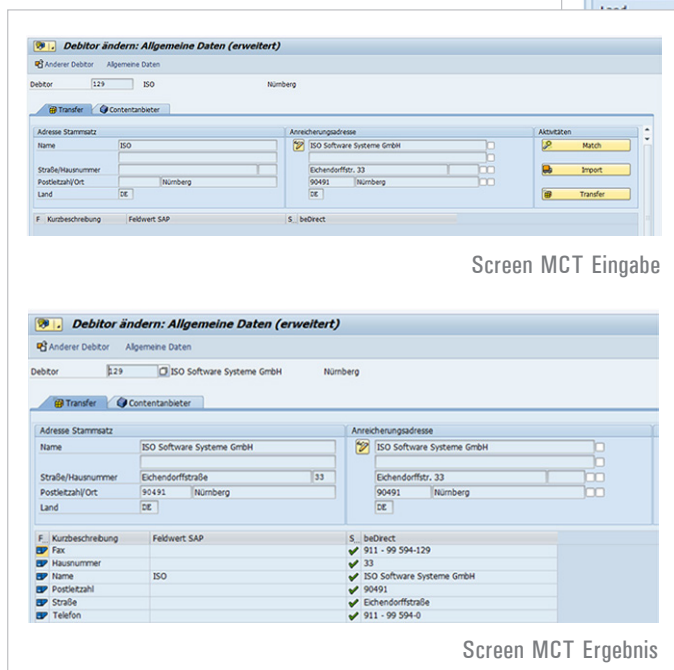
Land

Debitor ändern: Allgemeine Daten (erweitert)

Anderer Debitor Allgemeine Daten

Debitor 129 ISO Nürnberg

Transfer Contentanbieter

Adresse Stammsatz

Name ISO

Straße/Hausnummer

Postleitzahl/Ort Nürnberg

Land DE

Anreicherungsadresse

ISO Software Systeme GmbH

Eichendorffstr. 33

90491 Nürnberg

DE

Aktivitäten

Match

Import

Transfer

F Kurzbeschreibung Feldwert SAP S beDirect

Screen MCT Eingabe

Debitor ändern: Allgemeine Daten (erweitert)

Anderer Debitor Allgemeine Daten

Debitor 129 ISO Software Systeme GmbH Nürnberg

Transfer Contentanbieter

Adresse Stammsatz

Name ISO Software Systeme GmbH

Straße/Hausnummer Eichendorffstraße 33

Postleitzahl/Ort 90491 Nürnberg

Land DE

Anreicherungsadresse

ISO Software Systeme GmbH

Eichendorffstr. 33

90491 Nürnberg

DE

| F | Kurzbeschreibung | Feldwert SAP | S | beDirect |
|---|---|---|---|---|
| | Fax | | | 911 - 99 594-129 |
| | Hausnummer | | | 33 |
| | Name | ISO | | ISO Software Systeme GmbH |
| | Postleitzahl | | | 90491 |
| | Straße | | | Eichendorffstraße |
| | Telefon | | | 911 - 99 594-0 |

Screen MCT Ergebnis